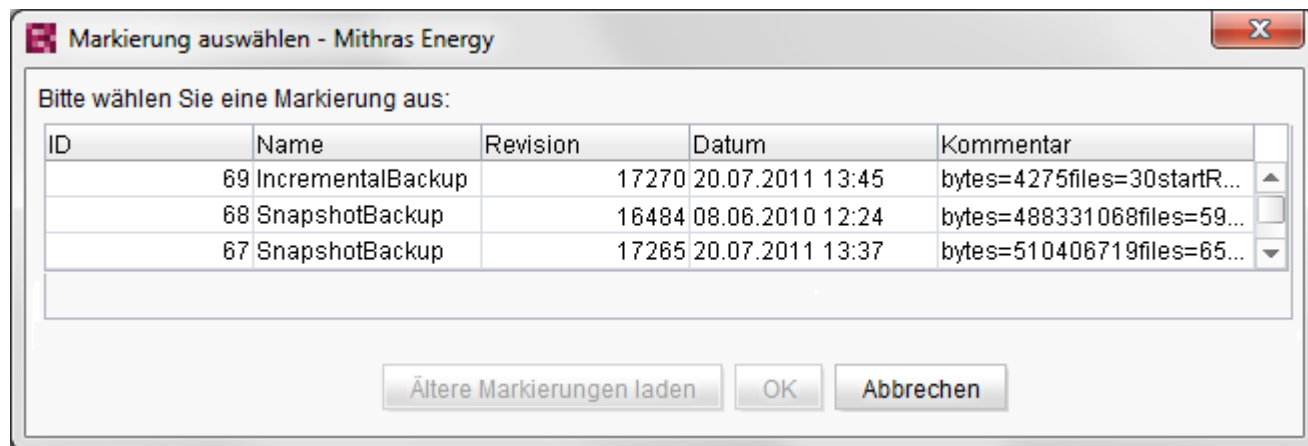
Markierung auswählen - Mithras Energy

Bitte wählen Sie eine Markierung aus:

| ID | Name | Revision | Datum | Kommentar |
|---|---|---|---|---|
| 69 | IncrementalBackup | 17270 | 20.07.2011 13:45 | bytes=4275files=30startR... |
| 68 | SnapshotBackup | 16484 | 08.06.2010 12:24 | bytes=488331068files=59... |
| 67 | SnapshotBackup | 17265 | 20.07.2011 13:37 | bytes=510406719files=65... |

Ältere Markierungen laden | OK | Abbrechen